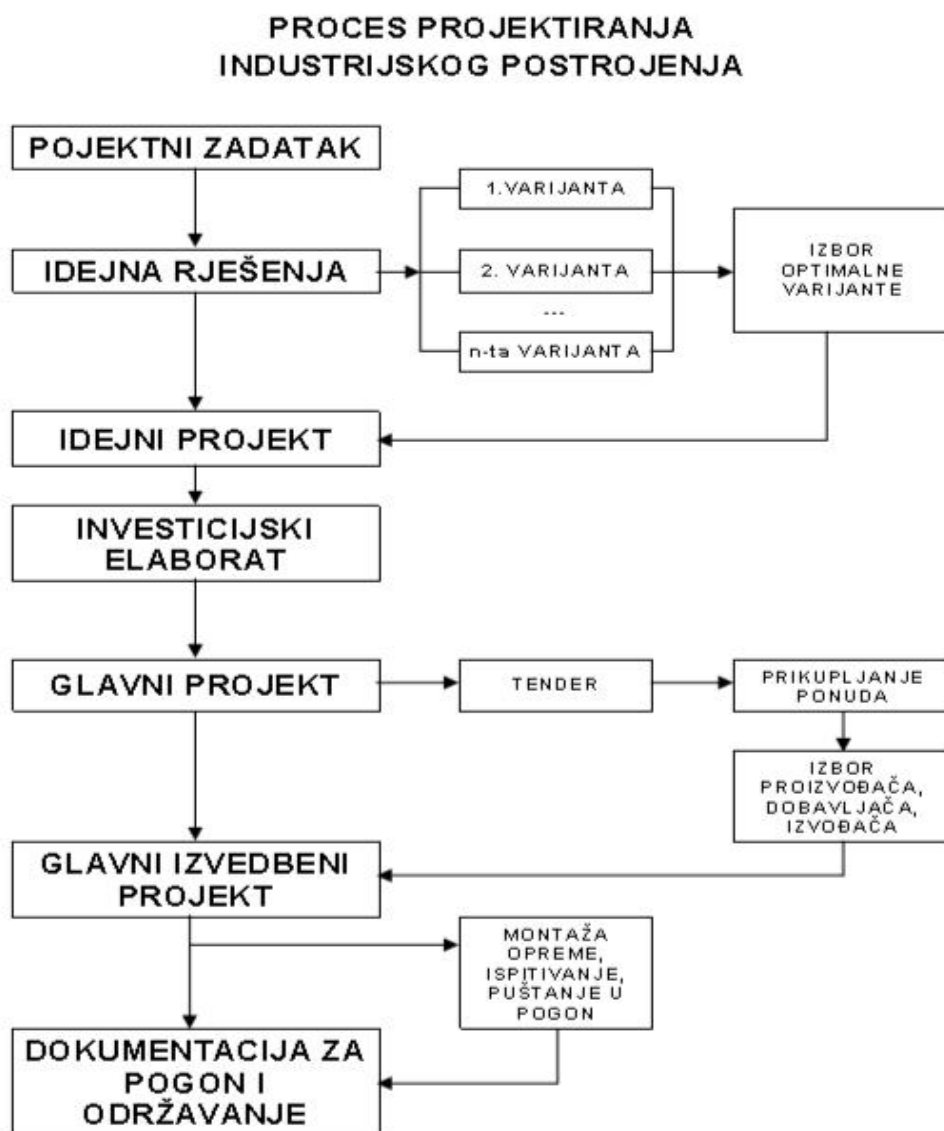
PROCES PROJEKTIRANJA
INDUSTRIJSKOG POSTROJENJA

POJEKTNI ZADATAK

1.VARIJANTA

IDEJNA RJEŠENJA

2. VARIJANTA

...

n-ta VARIJANTA

IZBOR OPTIMALNE VARIJANTE

IDEJNI PROJEKT

INVESTICIJSKI ELABORAT

GLAVNI PROJEKT

TENDER

PRIKUPLJANJE PONUDA

IZBOR PROIZVOĐAČA, DOBAVLJAČA, IZVOĐAČA

GLAVNI IZVEDBENI PROJEKT

MONTAŽA OPREME, ISPITIVANJE, PUŠTANJE U POGON

DOKUMENTACIJA ZA POGON I ODRŽAVANJE